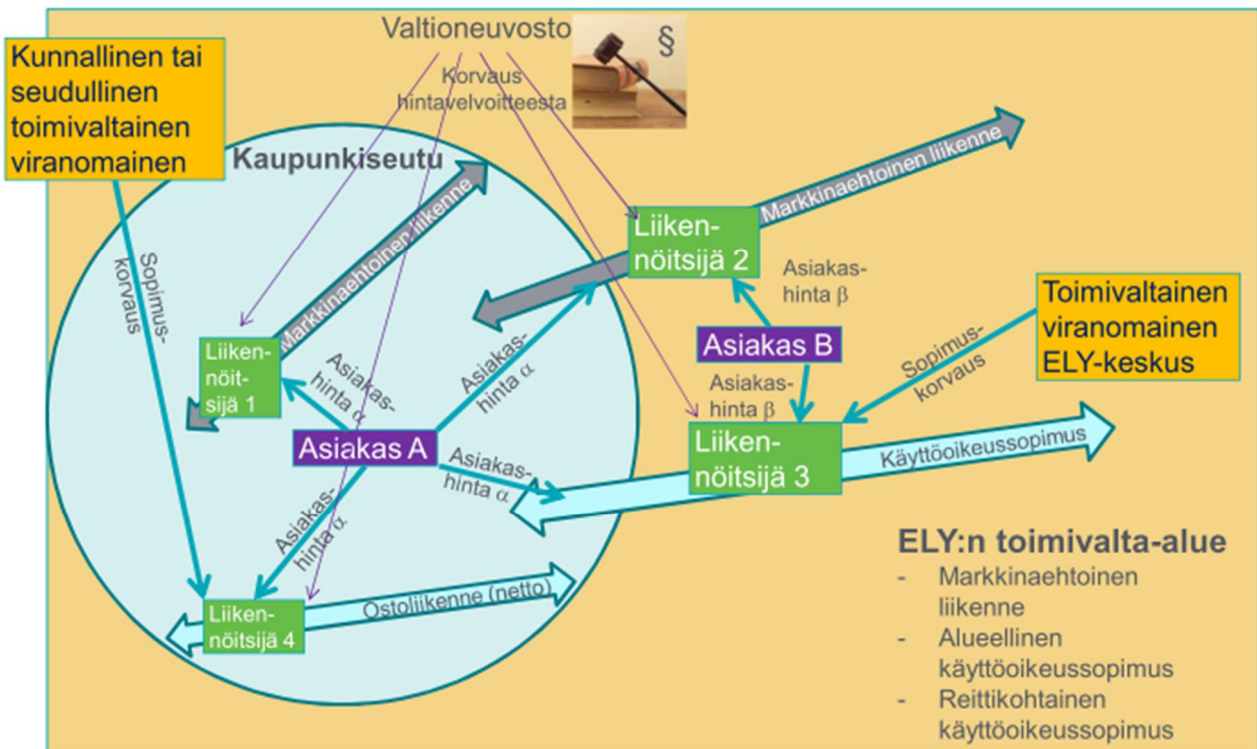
Valtioneuvosto

§

Korvaus hintavelvoitteesta

Kunnallinen tai seudullinen toimivaltainen viranomainen

Kaupunkiseutu

Sopimus-korvaus

Markkinaehtoinen liikenne

Liiken-nöit-sijä 1

Asiakas-hinta $\alpha$

Asiakas A

Asiakas-hinta $\alpha$

Asiakas-hinta $\alpha$

Asiakas-hinta $\alpha$

Liiken-nöitsijä 4

Ostoliikenne (netto)

Liiken-nöitsijä 2

Markkinaehtoinen liikenne

Asiakas-hinta $\beta$

Asiakas B

Asiakas-hinta $\beta$

Liiken-nöitsijä 3

Käyttöoikeussopimus

Sopimus-korvaus

Toimivaltainen viranomainen ELY-keskus

ELY:n toimivalta-alue

- Markkinaehtoinen liikenne
- Alueellinen käyttöoikeussopimus
- Reittikohtainen käyttöoikeussopimus